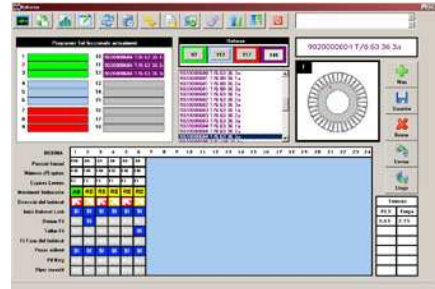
Programmi Tel fase/attivi attualmente

Selezione

9020000001-T/9.63 36.3a

REGINA
Pezzi al tunnel
Numero di taglio
Codice Gomme
Movimenti Sollevatore
Direzione del fattorini
Inizio Tornitura Lato
Grano Fi
Taglio Fi
Fine Lato del fattorini
Pezzo utilizzati
Fil Reg
Pipe mezzi

1 2 3 4 5 6 7 8 9 10 11 12 13 14 15 16 17 18 19 20 21 22 23 24

Nuo
Salvare
Bonne
Stampa
Diagn

Tornitura
Tempo